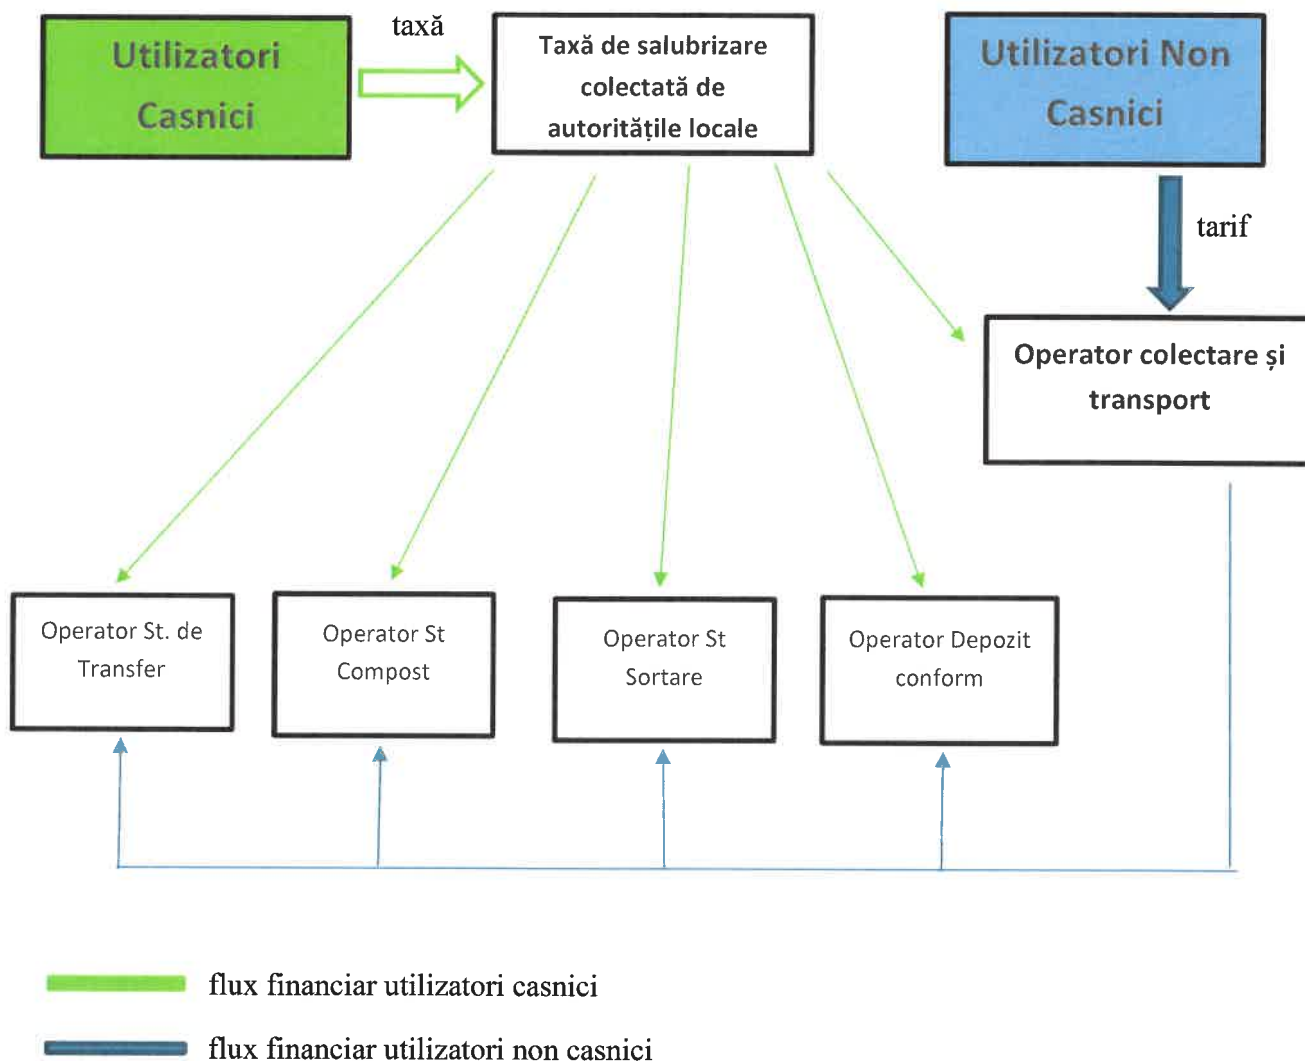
Utilizatori Casnici

taxă

Taxă de salubrizare colectată de autoritățile locale

Utilizatori Non Casnici

tarif

Operator colectare și transport

Operator St. de Transfer

Operator St Compost

Operator St Sortare

Operator Depozit conform

flux financiar utilizatori casnici

flux financiar utilizatori non casnici